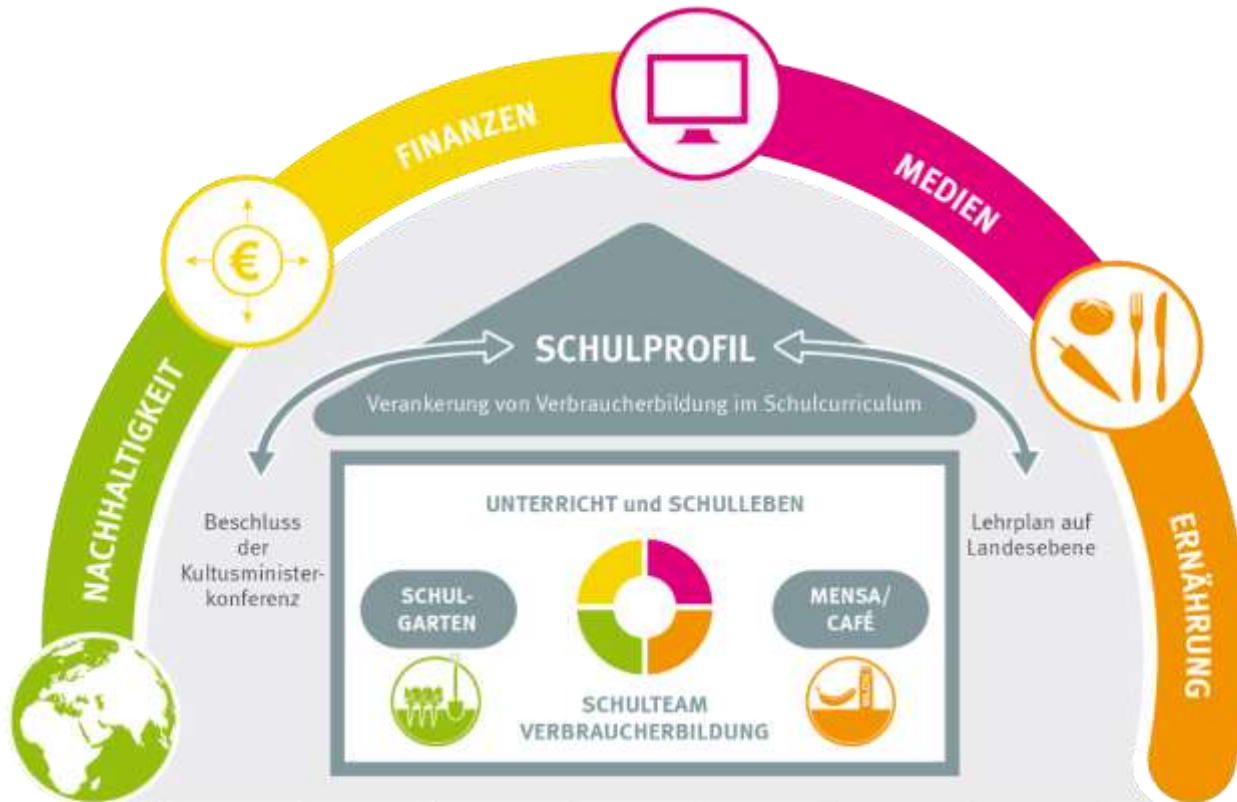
NACHHALTIGKEIT

FINANZEN

MEDIEN

ERNÄHRUNG

SCHULPROFIL

Verankerung von Verbraucherbildung im Schulcurriculum

Beschluss der Kultusministerkonferenz

Lehrplan auf Landesebene

UNTERRICHT und SCHULLEBEN

SCHULGARTEN

MENSA/ CAFÉ

SCHULTEAM VERBRAUCHERBILDUNG